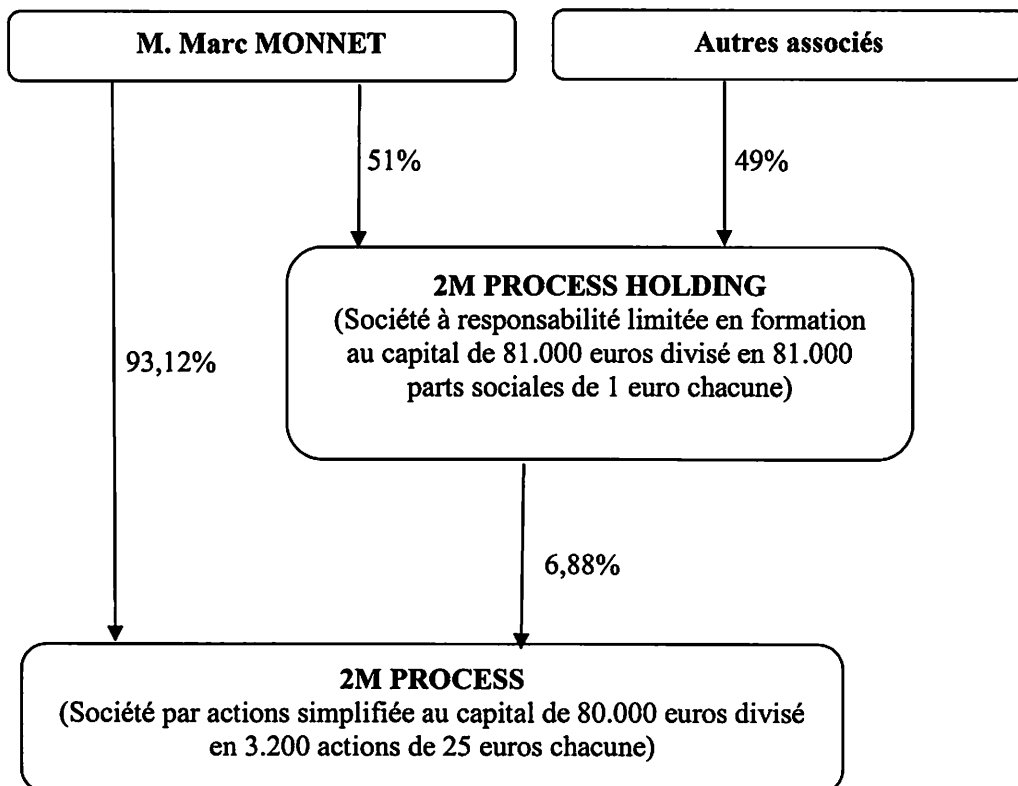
M. Marc MONNET

Autres associés

51%

49%

2M PROCESS HOLDING
(Société à responsabilité limitée en formation au capital de 81.000 euros divisé en 81.000 parts sociales de 1 euro chacune)

93,12%

6,88%

2M PROCESS
(Société par actions simplifiée au capital de 80.000 euros divisé en 3.200 actions de 25 euros chacune)